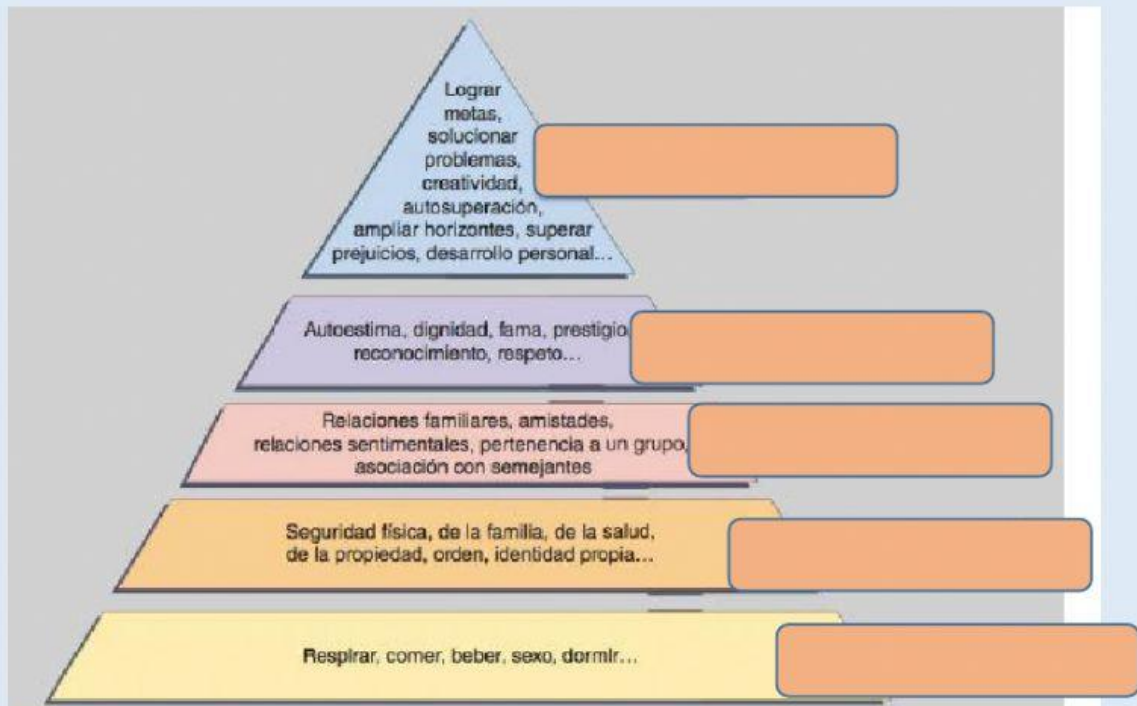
Lograr metas, solucionar problemas, creatividad, autosuperación, ampliar horizontes, superar prejuicios, desarrollo personal...

Autoestima, dignidad, fama, prestigio, reconocimiento, respeto...

Relaciones familiares, amistades, relaciones sentimentales, pertenencia a un grupo, asociación con semejantes

Seguridad física, de la familia, de la salud, de la propiedad, orden, identidad propia...

Respirar, comer, beber, sexo, dormir...